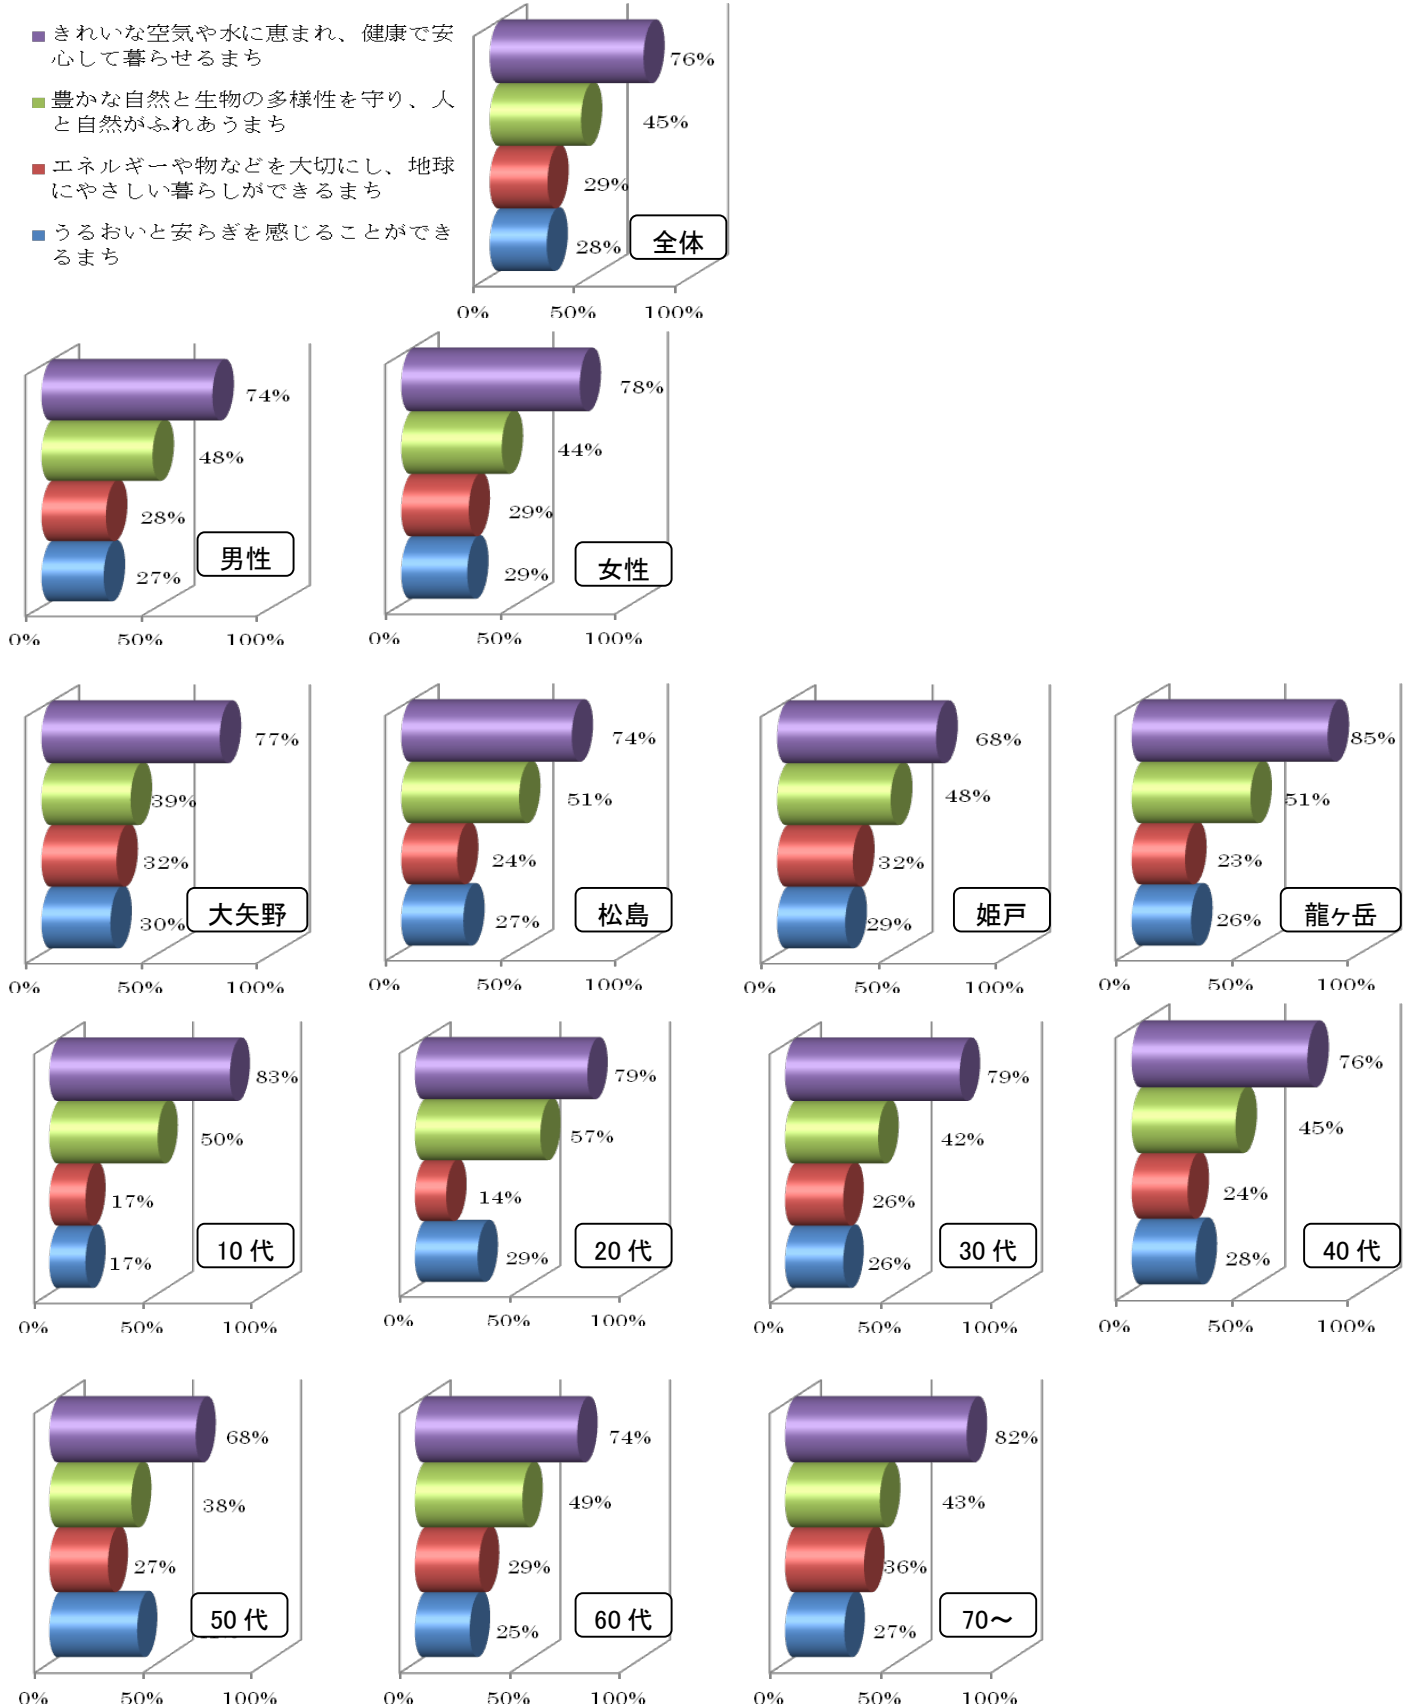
■ きれいな空気や水に恵まれ、健康で安心して暮らせるまち

■ 豊かな自然と生物の多様性を守り、人と自然がふれあうまち

■ エネルギーや物などを大切にし、地球にやさしい暮らしができるまち

■ うるおいと安らぎを感じることができるまち

76%
45%
29%
28%
全体
0% 50% 100%

74%
48%
28%
27%
男性
0% 50% 100%

78%
44%
29%
29%
女性
0% 50% 100%

77%
39%
32%
30%
大矢野
0% 50% 100%

74%
51%
24%
27%
松島
0% 50% 100%

68%
48%
32%
29%
姫戸
0% 50% 100%

85%
51%
23%
26%
龍ヶ岳
0% 50% 100%

83%
50%
17%
17%
10 代
0% 50% 100%

79%
57%
14%
29%
20 代
0% 50% 100%

79%
42%
26%
26%
30 代
0% 50% 100%

76%
45%
24%
28%
40 代
0% 50% 100%

68%
38%
27%
50 代
0% 50% 100%

74%
49%
29%
25%
60 代
0% 50% 100%

82%
43%
36%
27%
70～
0% 50% 100%